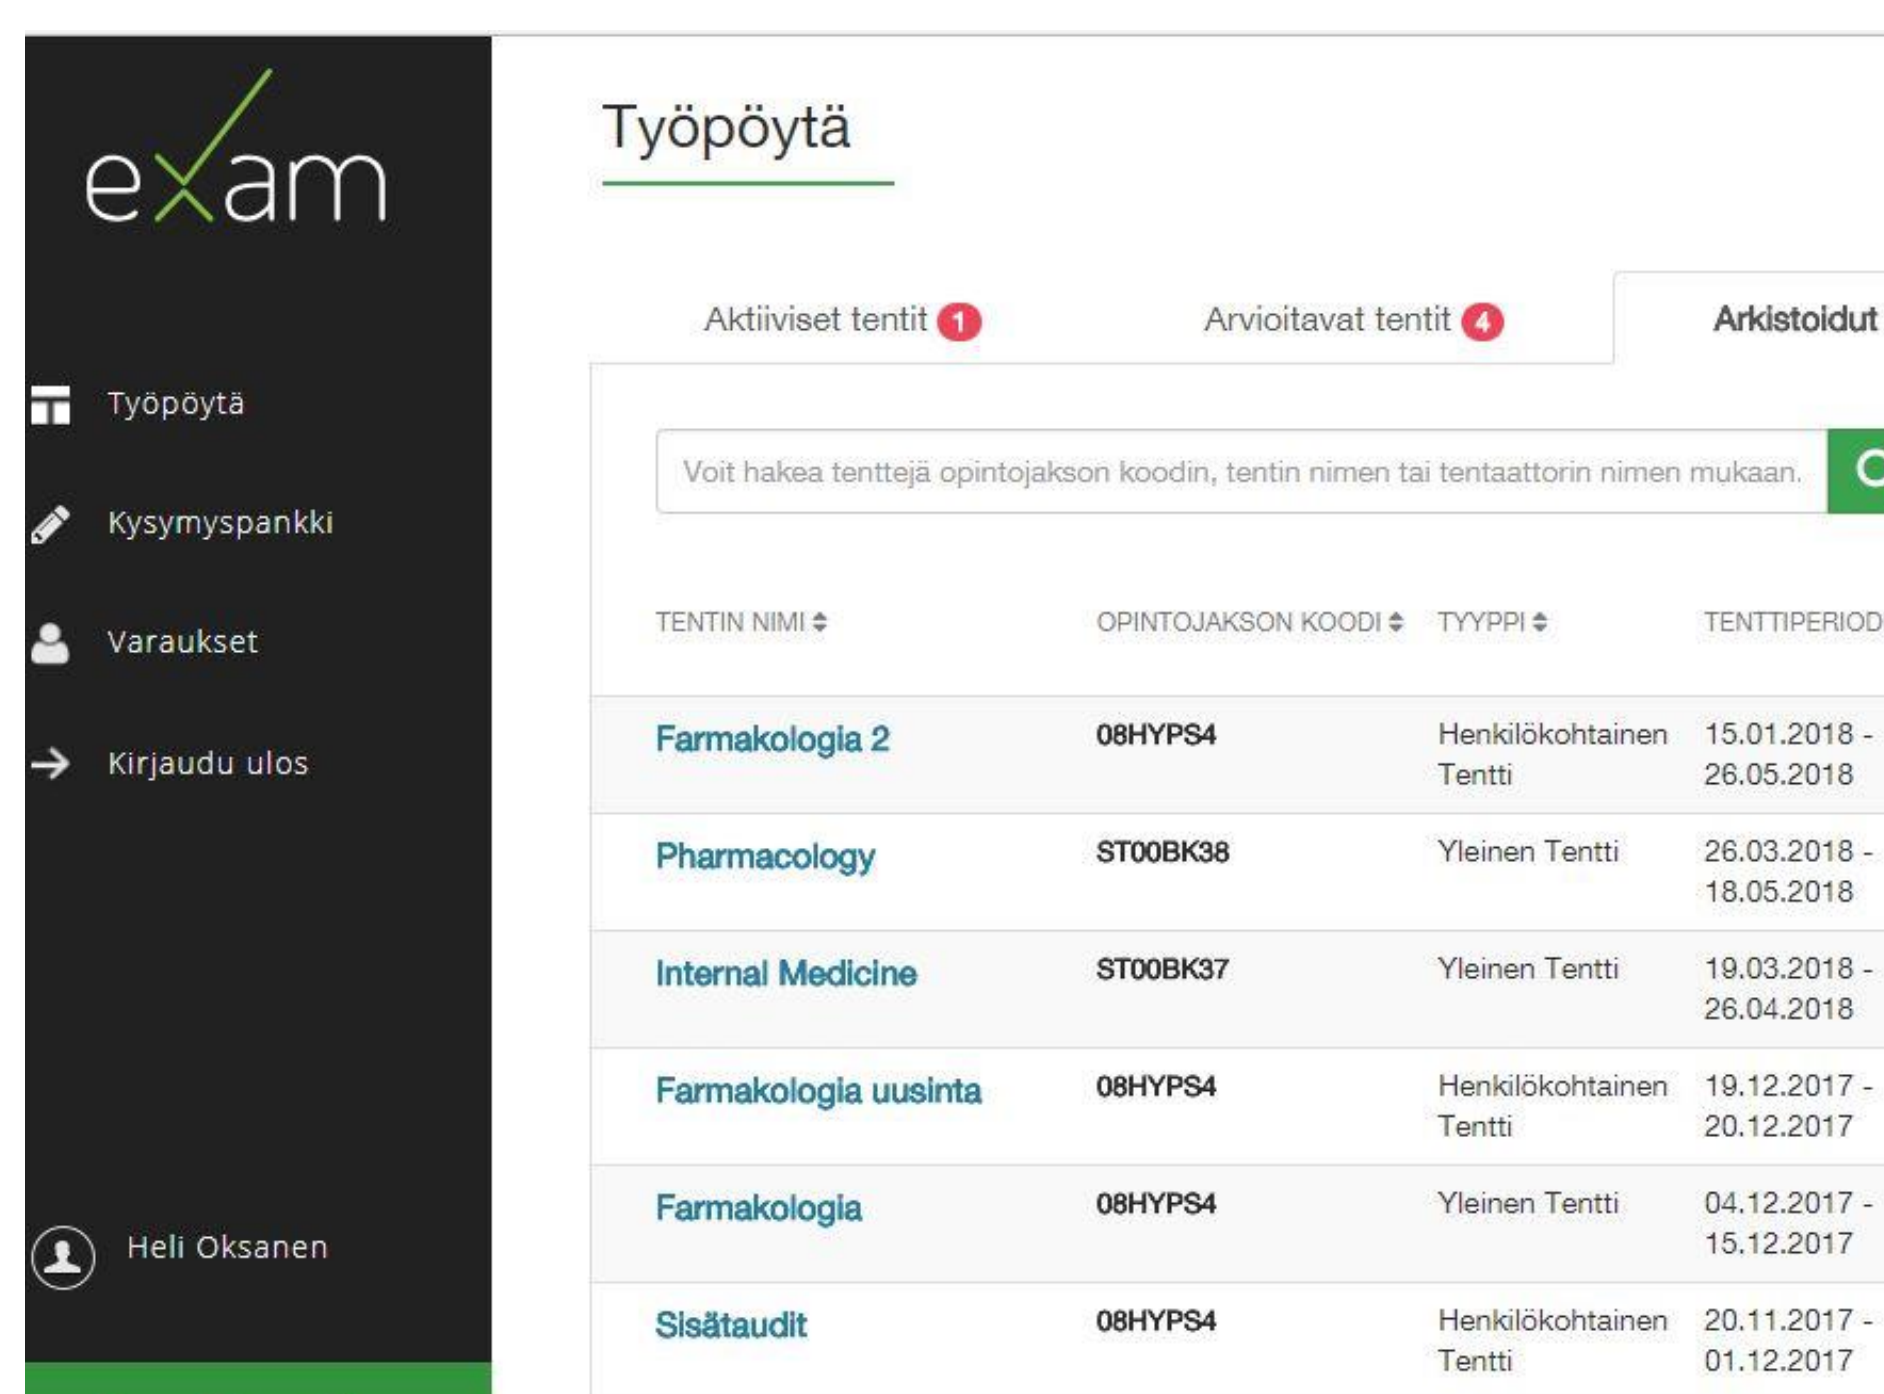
exam

Työpöytä

Kysymyspankki

Varaukset

Kirjaudu ulos

Heli Oksanen

Työpöytä

Aktiiviset tentit 1

Arvioitavat tentit 4

Arkistoidut

Voit hakea tenttejä opintojakson koodin, tentin nimen tai tentaattorin nimen mukaan.

| TENTIN NIMI | OPINTOJAKSON KOODI | TYYPPI | TENTTIPERIOD |
|---|---|---|---|
| Farmakologia 2 | 08HYPS4 | Henkilökohtainen Tentti | 15.01.2018 - 26.05.2018 |
| Pharmacology | ST00BK38 | Yleinen Tentti | 26.03.2018 - 18.05.2018 |
| Internal Medicine | ST00BK37 | Yleinen Tentti | 19.03.2018 - 26.04.2018 |
| Farmakologia uusinta | 08HYPS4 | Henkilökohtainen Tentti | 19.12.2017 - 20.12.2017 |
| Farmakologia | 08HYPS4 | Yleinen Tentti | 04.12.2017 - 15.12.2017 |
| Sisätaudit | 08HYPS4 | Henkilökohtainen Tentti | 20.11.2017 - 01.12.2017 |